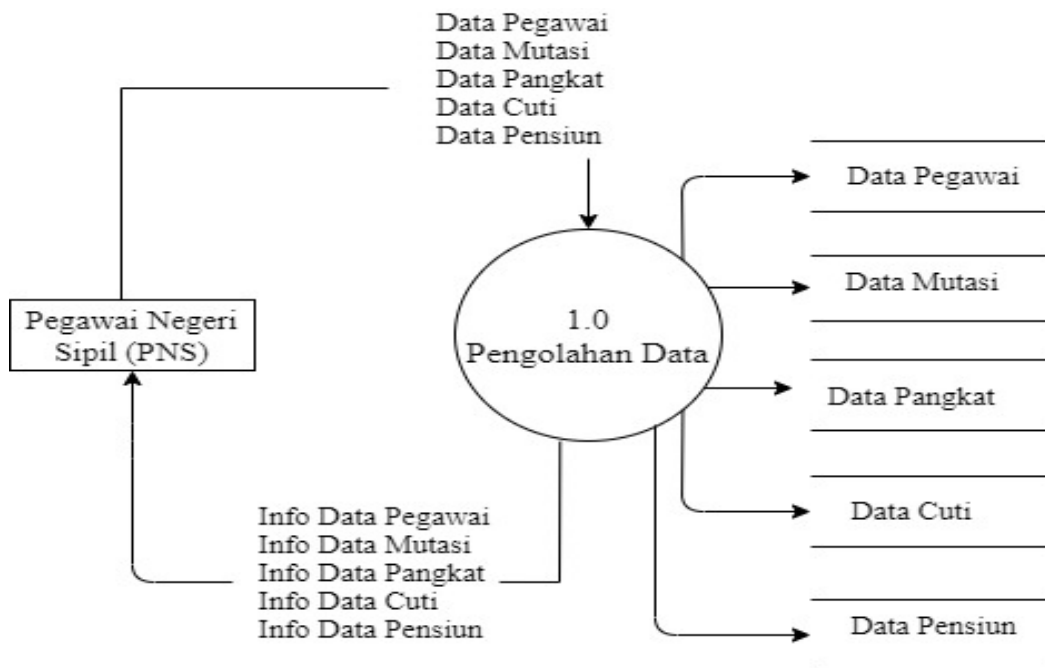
Data Pegawai
Data Mutasi
Data Pangkat
Data Cuti
Data Pensiun

Pegawai Negeri Sipil (PNS)

1.0
Pengolahan Data

Data Pegawai

Data Mutasi

Data Pangkat

Data Cuti

Data Pensiun

Info Data Pegawai
Info Data Mutasi
Info Data Pangkat
Info Data Cuti
Info Data Pensiun